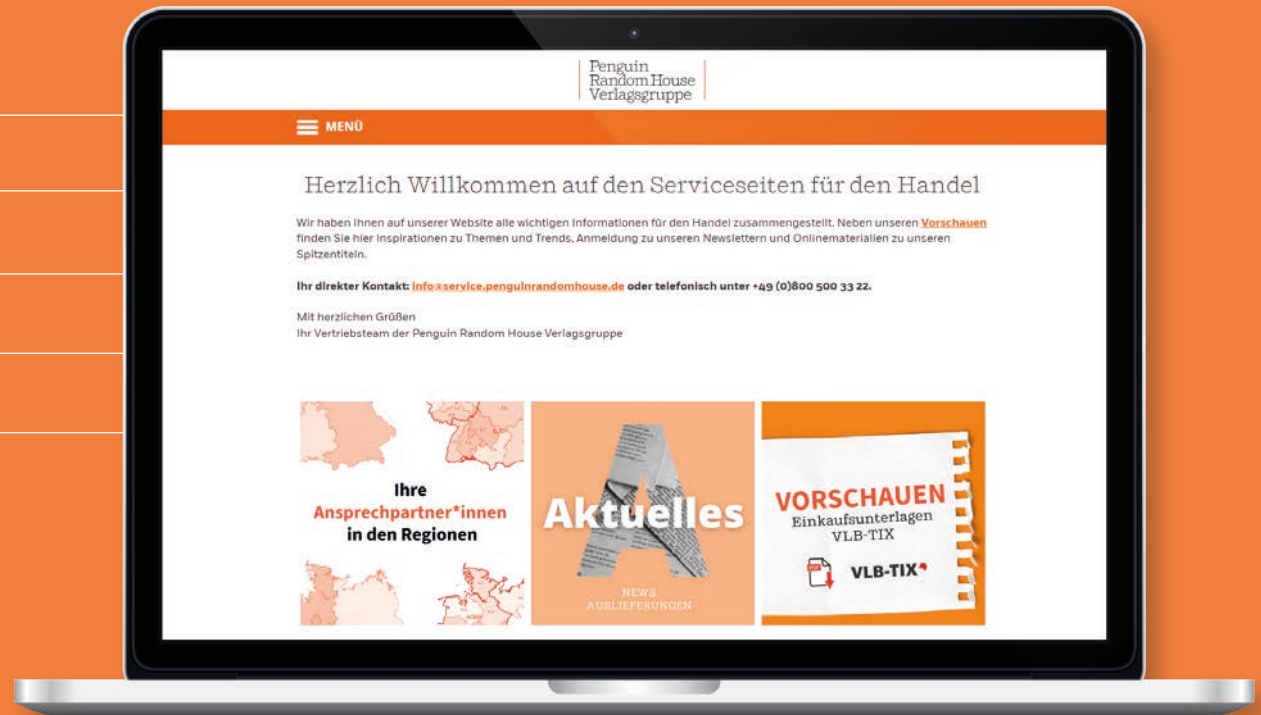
Penguin
Random House
Verlagsgruppe

MENÜ

Herzlich Willkommen auf den Serviceseiten für den Handel

Wir haben Ihnen auf unserer Website alle wichtigen Informationen für den Handel zusammengestellt. Neben unseren Vorschauen finden Sie hier Inspirationen zu Themen und Trends, Anmeldung zu unseren Newslettern und Onlinematerialien zu unseren Spitzentiteln.

Ihr direkter Kontakt: info@service.penguinrandomhouse.de oder telefonisch unter +49 (0)800 500 33 22.

Mit herzlichen Grüßen
Ihr Vertriebsteam der Penguin Random House Verlagsgruppe

Ihre
Ansprechpartner*innen
in den Regionen

Aktuelles
NEWS
AUSLIEFERUNGEN

VORSCHAUEN
Einkaufsunterlagen
VLB-TIX
VLB-TIX